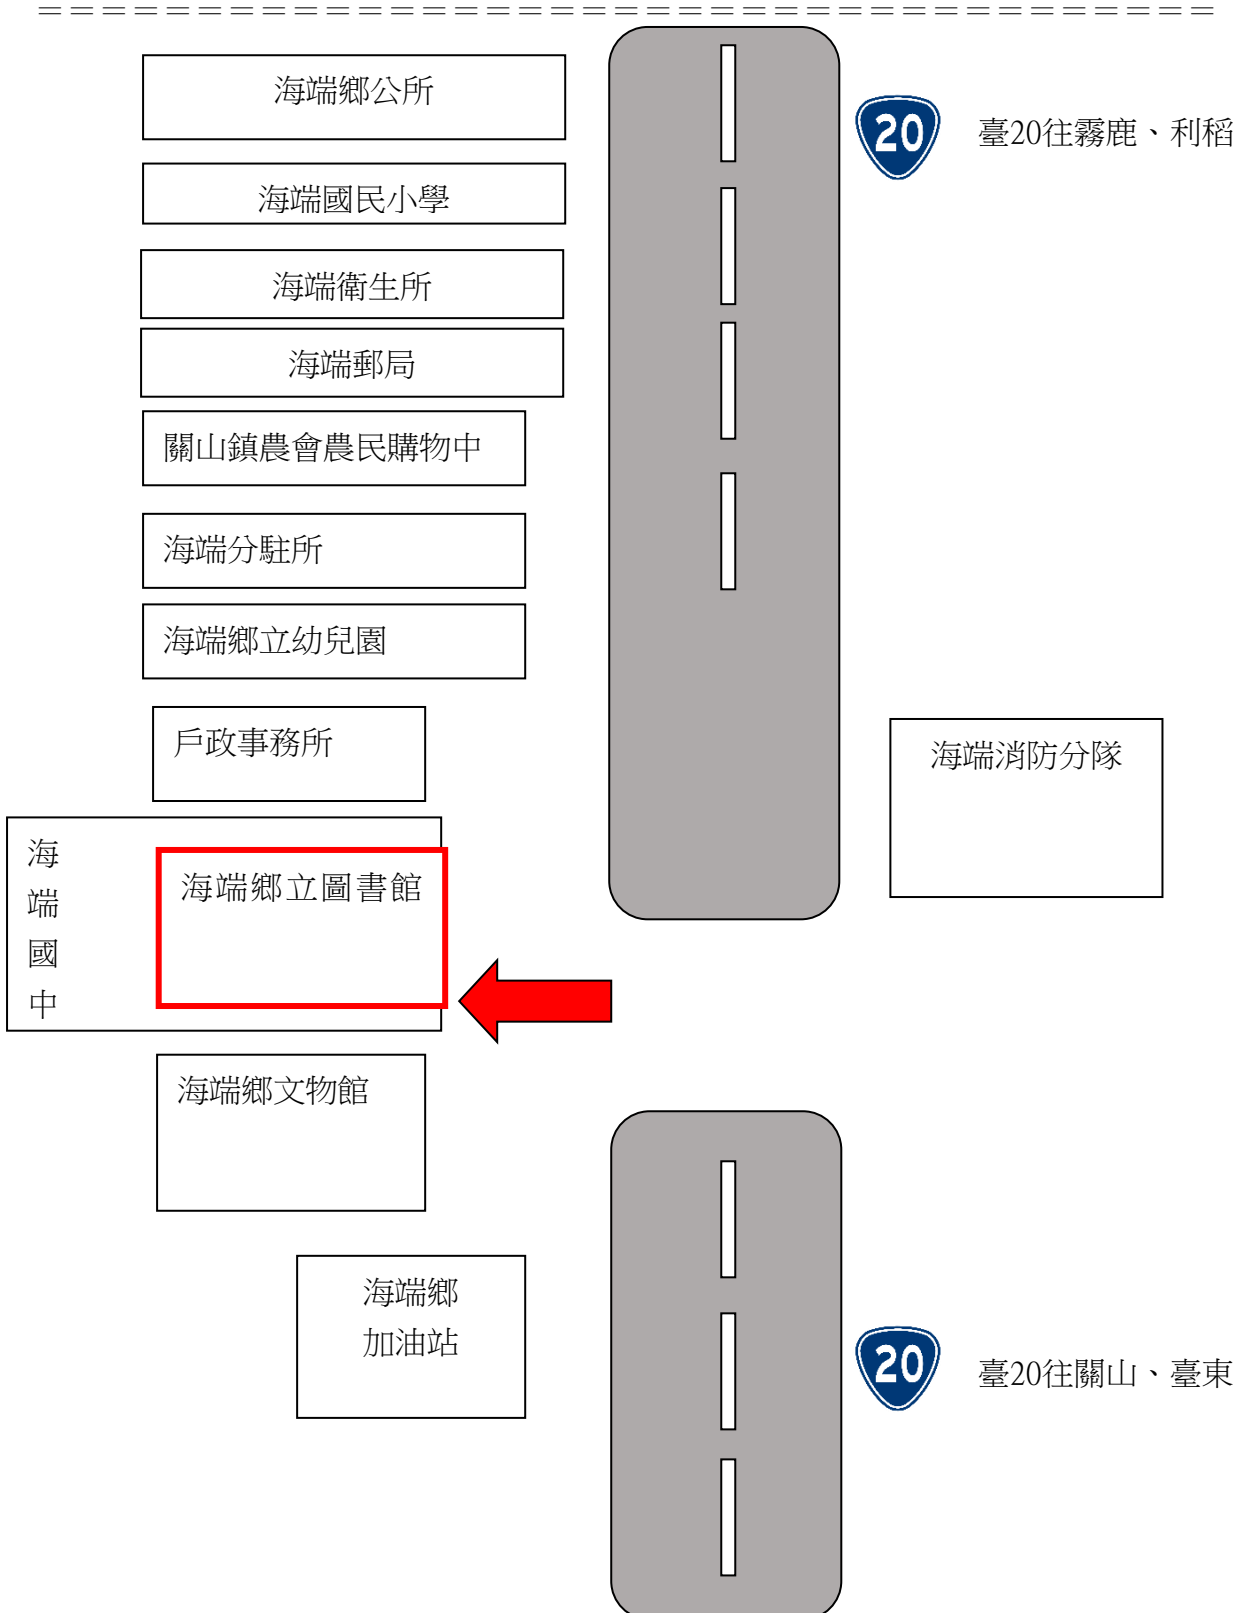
海端鄉公所

海端國民小學

海端衛生所

海端郵局

關山鎮農會農民購物中

海端分駐所

海端鄉立幼兒園

戶政事務所

海端國中

海端鄉立圖書館

海端鄉文物館

海端鄉加油站

20 臺20往霧鹿、利稻

海端消防分隊

20 臺20往關山、臺東